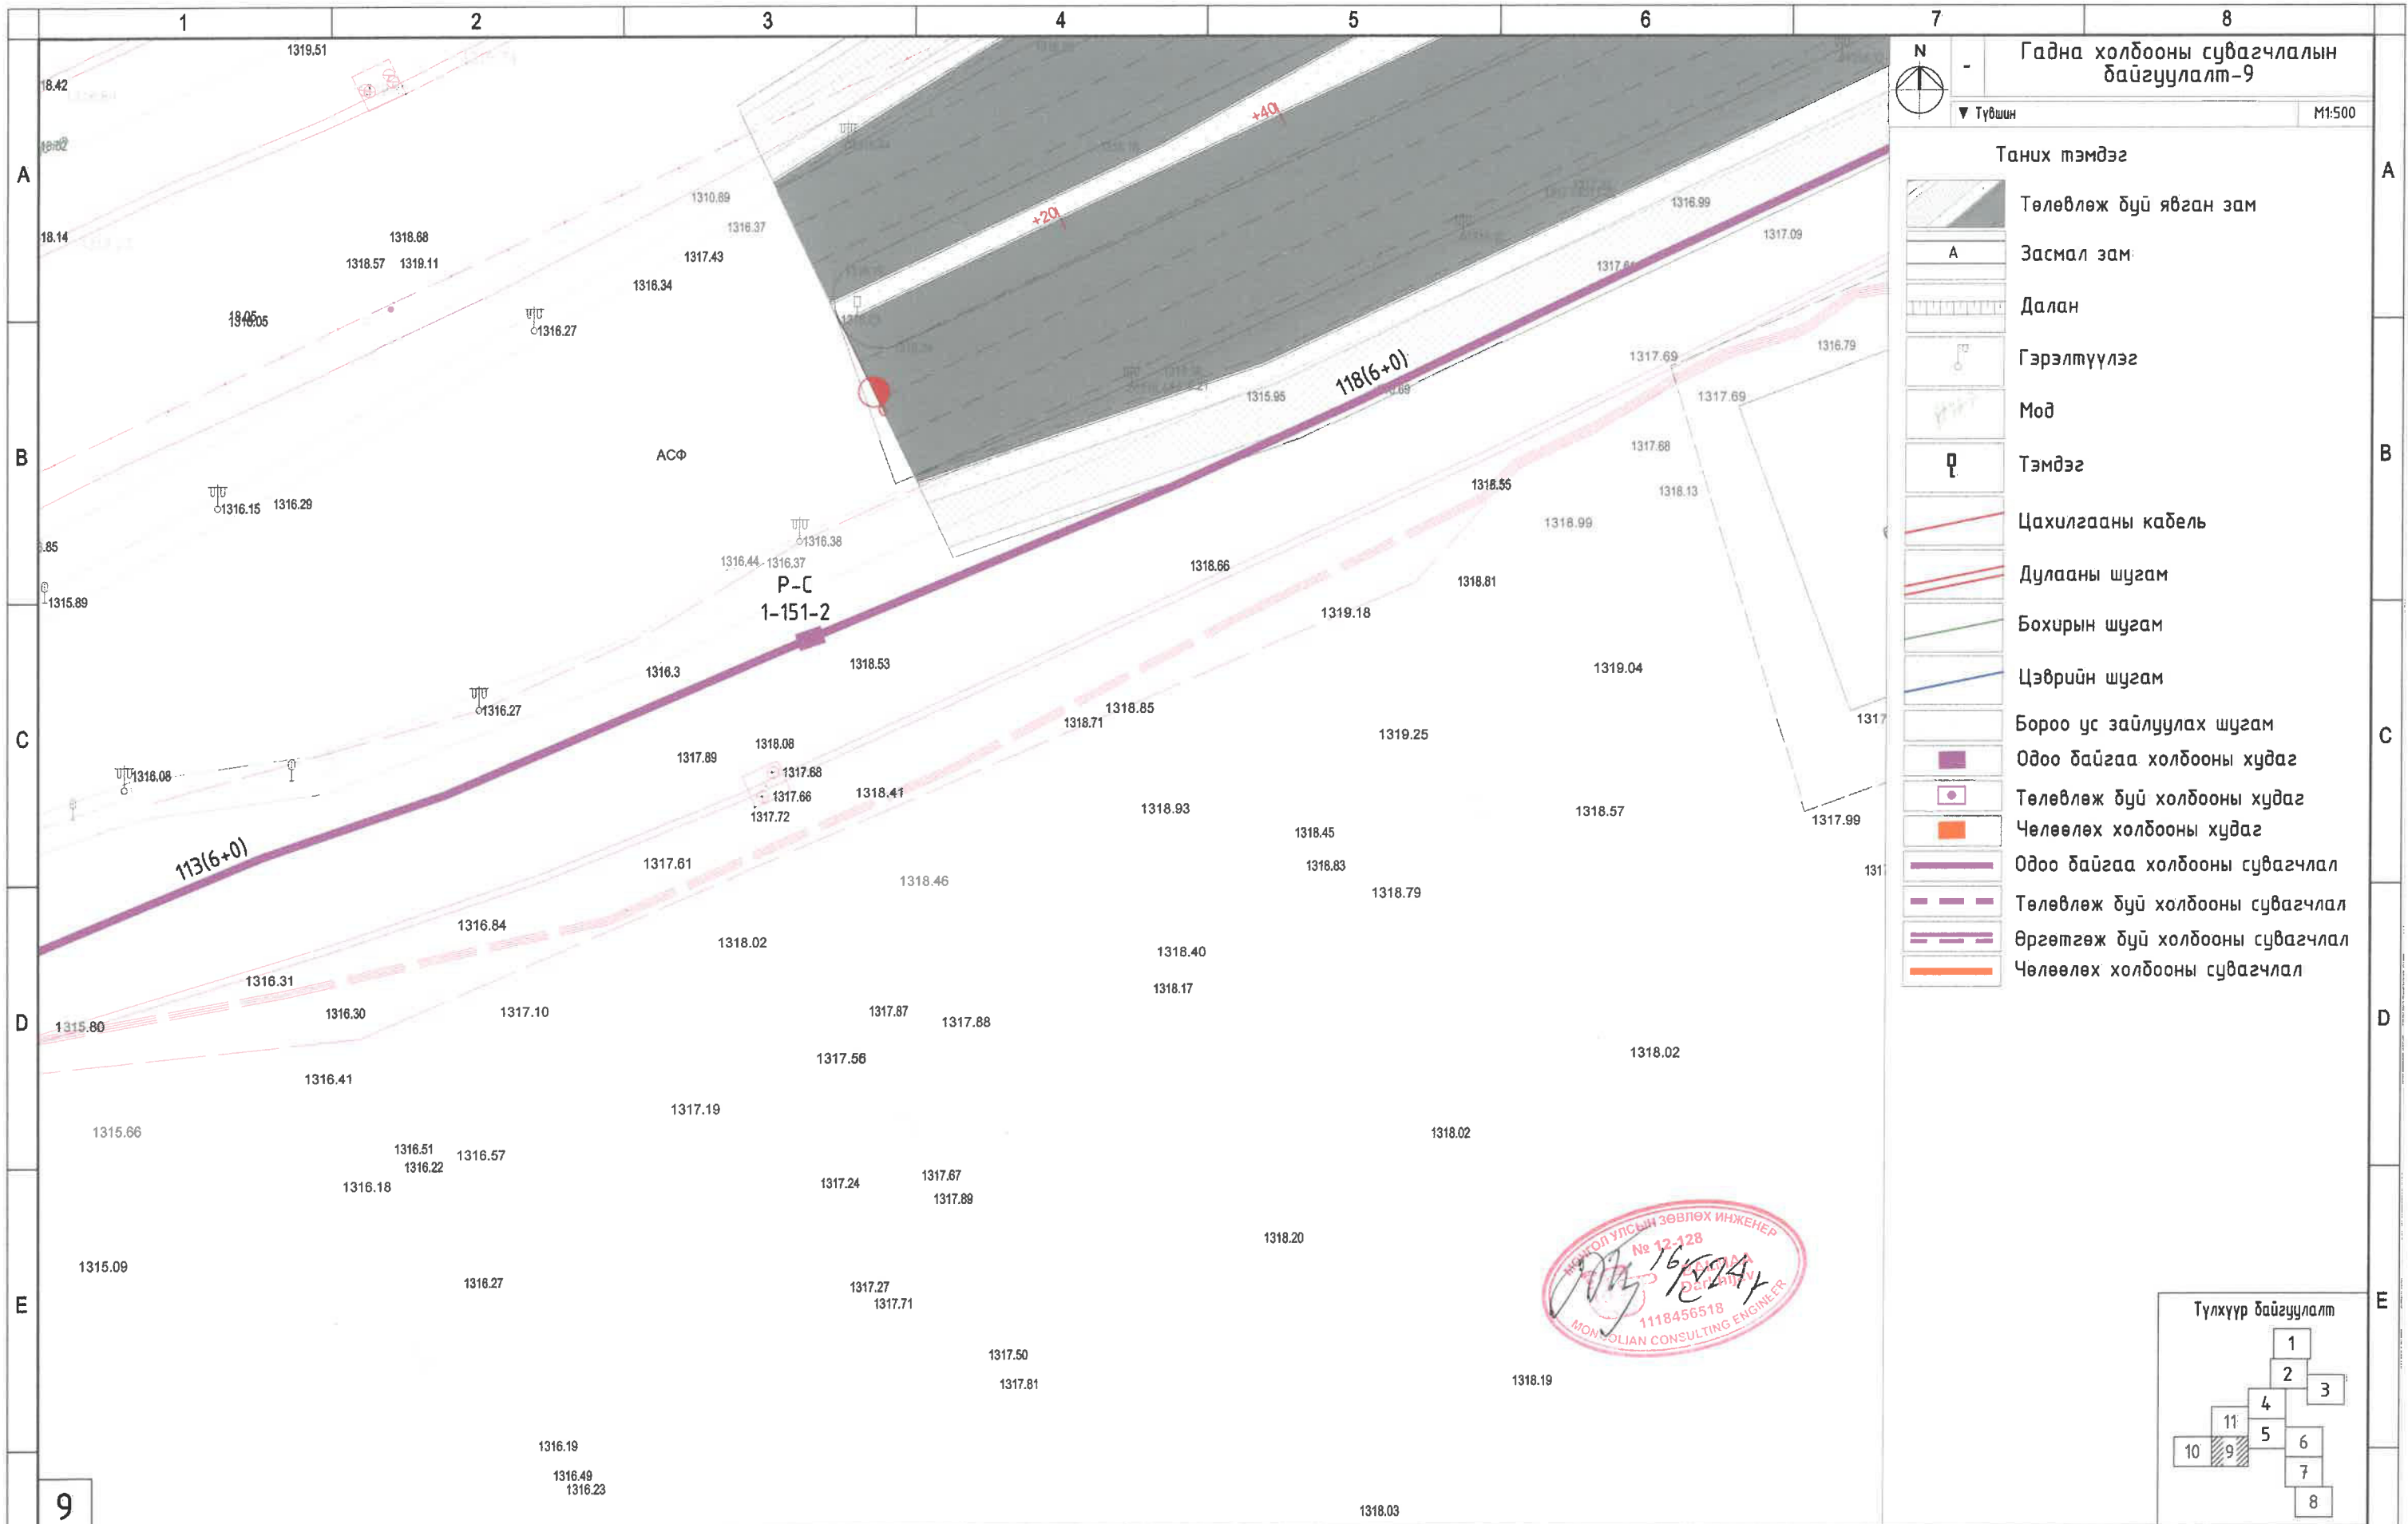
1 2 3 4 5 6 7 8

A B C D E

N

Гадна холбооны сувагчлалын байгуулалт-9

▼ Түвшин

M1:500

Таних тэмдэг

Төлөвлөж буй явган зам

A Засмал зам

Далан

Гэрэлтүүлэг

Мод

Тэмдэг

Цахилгааны кабель

Дулааны шугам

Бохирын шугам

Цэврийн шугам

Бороо ус зайлуулах шугам

Одоо байгаа холбооны худаг

Төлөвлөж буй холбооны худаг

Чөлөөлөх холбооны худаг

Одоо байгаа холбооны сувагчлал

Төлөвлөж буй холбооны сувагчлал

Өргөтгөж буй холбооны сувагчлал

Чөлөөлөх холбооны сувагчлал

+40

+20

118(6+0)

113(6+0)

P-C
1-151-2

АСФ

1319.51
18.42
18.14
1318.68
1318.57 1319.11
1316.05
1316.27
1316.34
1317.43
1310.89
1316.37
1316.99
1317.09
1316.79
1317.69
1317.69
1317.68
1318.13
1315.95
1318.55
1318.99
1316.15 1316.29
.85
1315.89
1316.38
1316.44 1316.37
1318.66
1318.81
1319.18
1319.04
1316.3
1318.53
1316.27
1318.85
1318.71
1319.25
1316.08
1317.89
1318.08
1317.68
1317.66
1317.72
1318.41
1318.93
1318.45
1318.57
1317.99
1318.83
1318.79
1317.61
1318.46
1316.84
1318.02
1318.40
1318.17
1316.31
1315.80
1316.30
1317.10
1317.87
1317.88
1317.56
1318.02
1316.41
1317.19
1315.66
1318.02
1316.51
1316.22
1316.57
1316.18
1317.24
1317.67
1317.89
1318.20
1315.09
1316.27
1317.27
1317.71
1317.50
1317.81
1318.19
1316.19
1316.49
1316.23
1318.03

МОНГОЛ УЛСЫН ЗӨВЛӨХ ИНЖЕНЕР № 12-128 1118456518 MONGOLIAN CONSULTING ENGINEER
16/IV/24

Түлхүүр байгуулалт
1 2 3 4 5 6 7 8 9 10 11

9